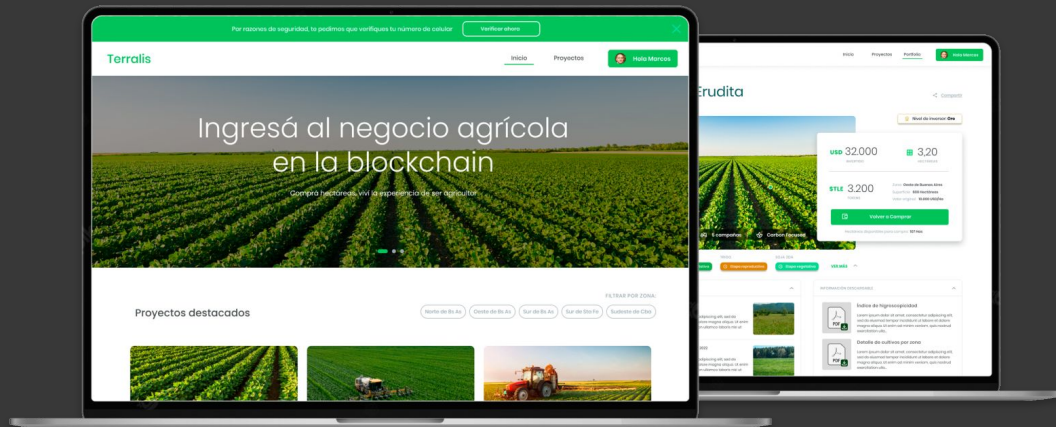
Por razones de seguridad, te pedimos que verifiques tu número de celular
Verificar ahora

Terralis
Inicio
Proyectos
Hola Marcos

Ingresá al negocio agrícola en la blockchain
Comprá hectáreas, viví la experiencia de ser agricultor

Proyectos destacados
FILTRAR POR ZONA:
Norte de Bs As
Oeste de Bs As
Sur de Bs As
Sur de Sta Fe
Sudeste de Cba

Inicio
Proyectos
Portfolio
Hola Marcos

Erudita
Compartir
Nivel de inversión: Oro
USD 32.000
3,20
STLE 3.200
Volver a Comprar
5 campañas
Carbon Focused
Índice de higroscopicidad
Detalle de cultivos por zona
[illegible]